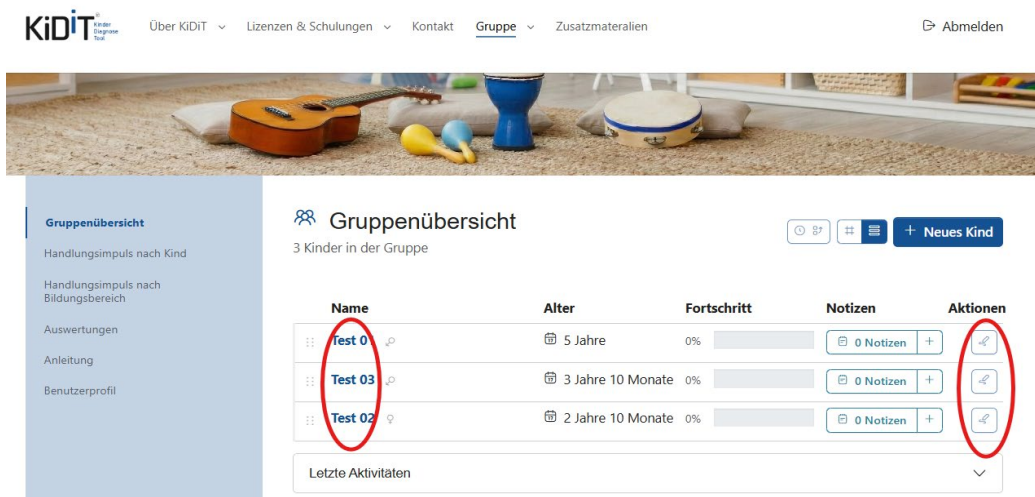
KiDiT Kinder Diagnose Tool

Über KiDiT ⌄ Lizenzen & Schulungen ⌄ Kontakt Gruppe ⌄ Zusatzmaterialien

Abmelden

Gruppenübersicht
Handlungsimpuls nach Kind
Handlungsimpuls nach Bildungsbereich
Auswertungen
Anleitung
Benutzerprofil

Gruppenübersicht
3 Kinder in der Gruppe

+ Neues Kind

| Name | Alter | Fortschritt | Notizen | Aktionen |
|---|---|---|---|---|
| Test 0 | 5 Jahre | 0% | 0 Notizen + | |
| Test 03 | 3 Jahre 10 Monate | 0% | 0 Notizen + | |
| Test 02 | 2 Jahre 10 Monate | 0% | 0 Notizen + | |

Letzte Aktivitäten